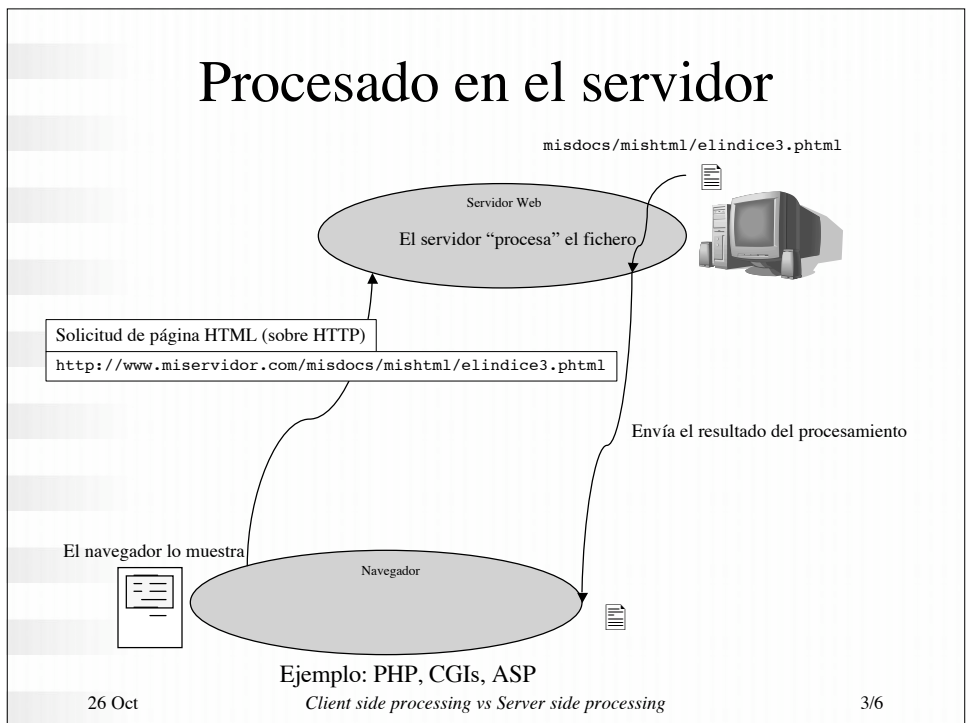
Procesado en el servidor

misdocs/mishtml/elindice3.phtml

Servidor Web

El servidor “procesa” el fichero

Solicitud de página HTML (sobre HTTP)

http://www.miservidor.com/misdocs/mishtml/elindice3.phtml

Envía el resultado del procesamiento

El navegador lo muestra

Navegador

Ejemplo: PHP, CGIs, ASP

26 Oct *Client side processing vs Server side processing* 3/6